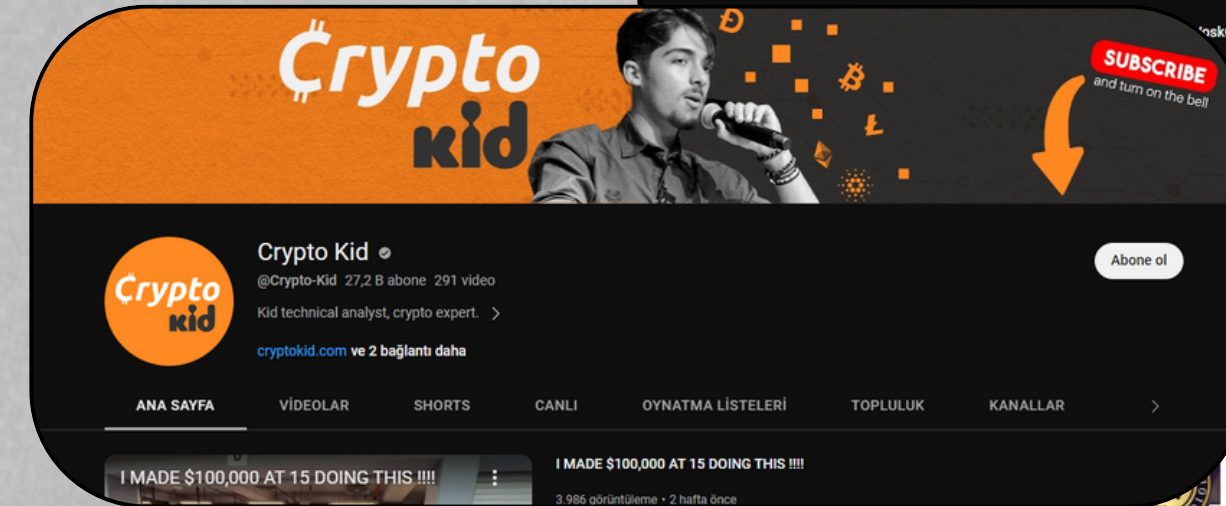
Crypto kid

SUBSCRIBE and turn on the bell

Crypto kid

Crypto Kid
@Crypto-Kid 27,2 B abone 291 video
Kid technical analyst, crypto expert. >
cryptokid.com ve 2 bağlantı daha

Abone ol

ANA SAYFA VİDEOLAR SHORTS CANLI OYNATMA LİSTELERİ TOPLULUK KANALLAR >

I MADE $100,000 AT 15 DOING THIS !!!!

I MADE $100,000 AT 15 DOING THIS !!!!
3.986 görüntüleme • 2 hafta önce